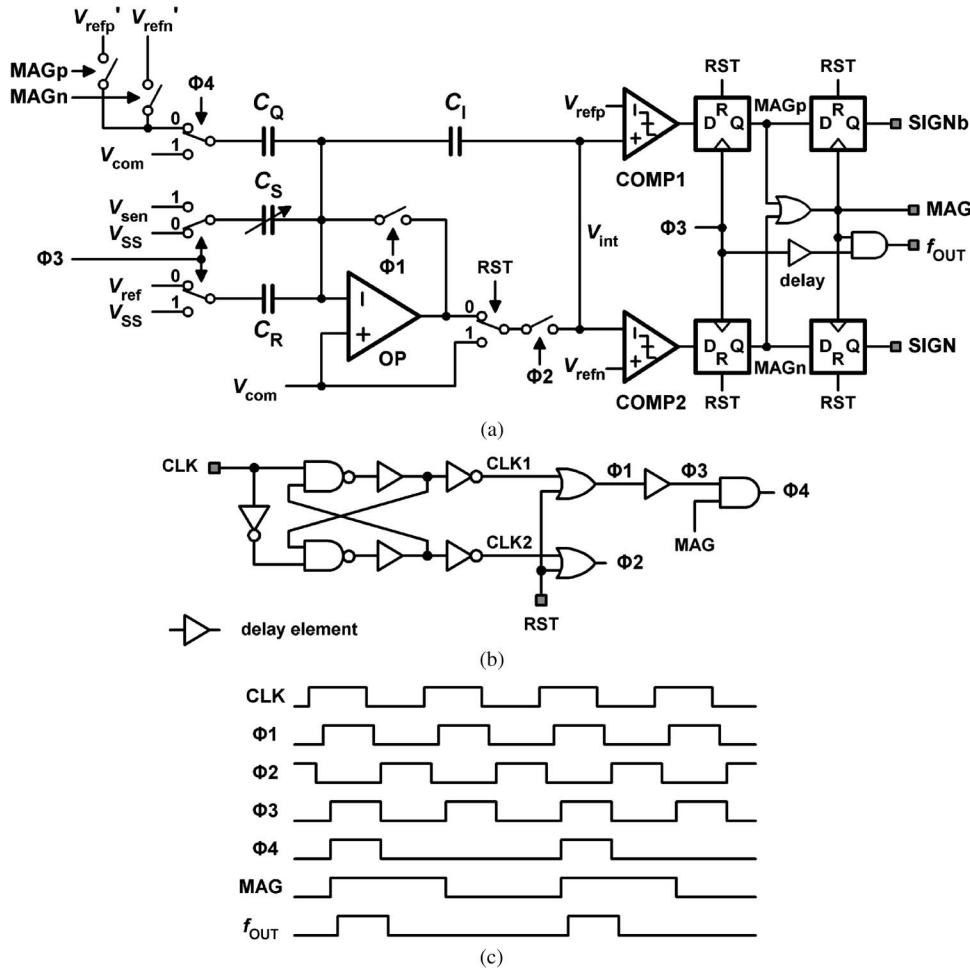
$V_{refp}$' $V_{refn}$'

MAGp

MAGn

Φ4

0

1

$V_{com}$

$C_Q$

$C_I$

$V_{refp}$

COMP1

RST

D R Q

MAGp

RST

D R Q

SIGNb

MAG

$f_{OUT}$

delay

Φ3

$V_{int}$

1

0

$V_{sen}$

$V_{SS}$

$C_S$

Φ1

Φ3

0

1

$V_{ref}$

$V_{SS}$

$C_R$

OP

RST

0

1

Φ2

$V_{refn}$

COMP2

D R Q

RST

MAGn

D R Q

RST

SIGN

$V_{com}$

(a)

CLK

CLK1

CLK2

Φ1

Φ3

Φ4

MAG

Φ2

RST

delay element

(b)

CLK

Φ1

Φ2

Φ3

Φ4

MAG

$f_{OUT}$

(c)